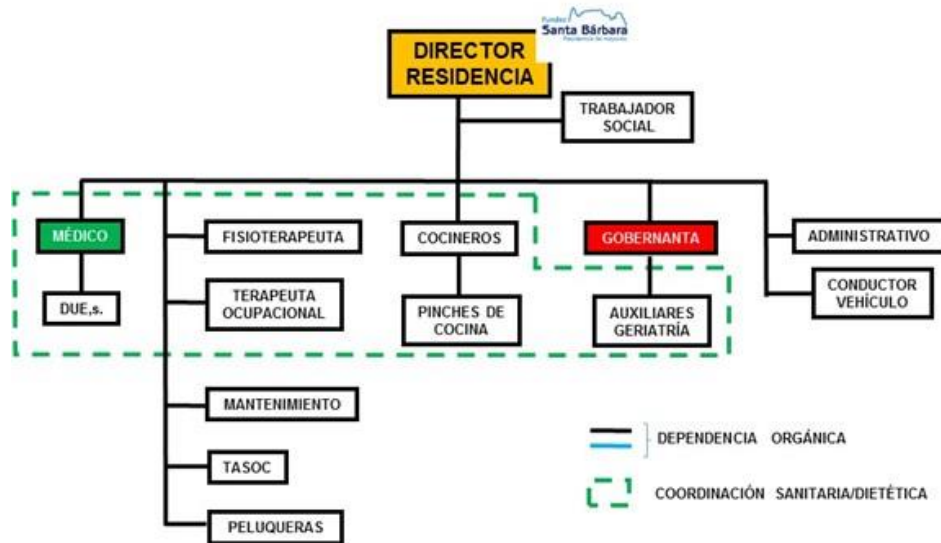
Fundación Santa Bárbara Residencia de mayores

DIRECTOR RESIDENCIA

TRABAJADOR SOCIAL

MÉDICO

DUE,s.

FISIOTERAPEUTA

TERAPEUTA OCUPACIONAL

COCINEROS

PINCHES DE COCINA

GOBERNANTA

AUXILIARES GERIATRÍA

ADMINISTRATIVO

CONDUCTOR VEHÍCULO

MANTENIMIENTO

TASOC

PELUQUERAS

DEPENDENCIA ORGÁNICA

COORDINACIÓN SANITARIA/DIETÉTICA